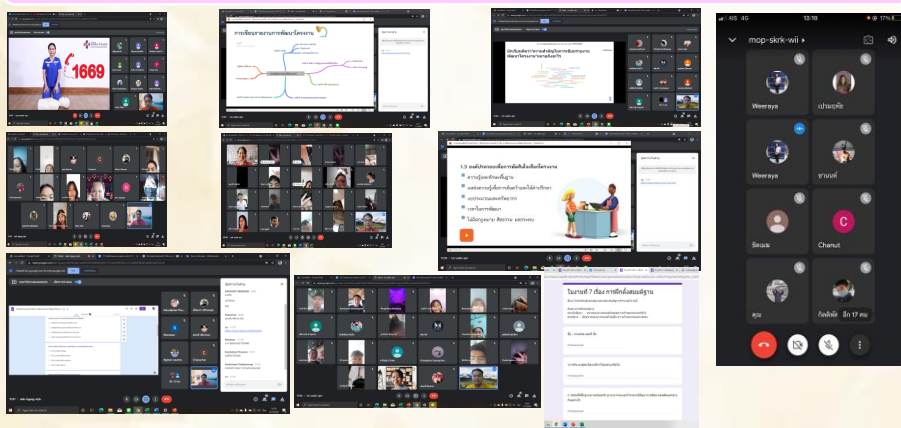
1669

การเขียนรายงานการพัฒนาโครงงาน

1.3 องค์ประกอบเพื่อการตัดสินใจเลือกโครงงาน

ความรู้และทักษะพื้นฐาน

แหล่งความรู้เพื่อการค้นคว้าและให้คำปรึกษา

งบประมาณและทรัพยากร

เวลาในการพัฒนา

ใบงานที่ 7 เรื่อง การตั้งสมมติฐาน

AIS 4G 13:18 17%

mop-skrk-wii

Weeraya

Weeraya

C

Chanut